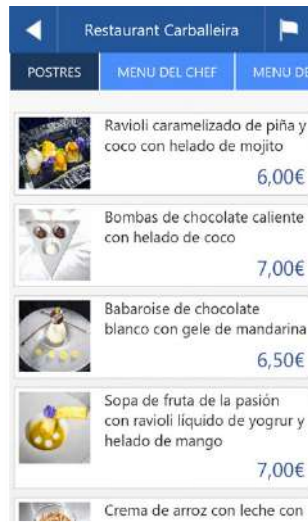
Restaurant Carballeira

POSTRES MENU DEL CHEF MENU DE

Ravioli caramelizado de piña y coco con helado de mojito
6,00€

Bombas de chocolate caliente con helado de coco
7,00€

Babaroise de chocolate blanco con gele de mandarina
6,50€

Sopa de fruta de la pasión con ravioli líquido de yogrur y helado de mango
7,00€

Crema de arroz con leche con